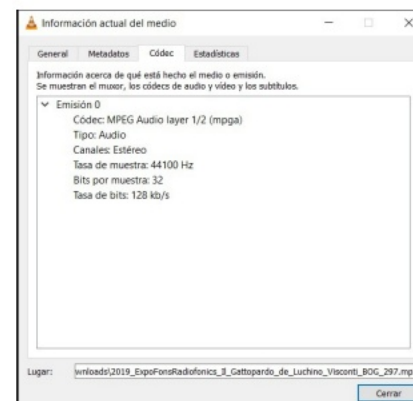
Información actual del medio

General | Metadatos | Códec | Estadísticas

Información acerca de qué está hecho el medio o emisión.
Se muestran el muxor, los códecs de audio y vídeo y los subtítulos.

Emisión 0
Códec: MPEG Audio layer 1/2 (mpga)
Tipo: Audio
Canales: Estéreo
Tasa de muestra: 44100 Hz
Bits por muestra: 32
Tasa de bits: 128 kb/s

Lugar: wnloads\2019_ExpoFonsRadiofonics_Il_Gattopardo_de_Luchino_Visconti_BOG_297.mp

Cerrar